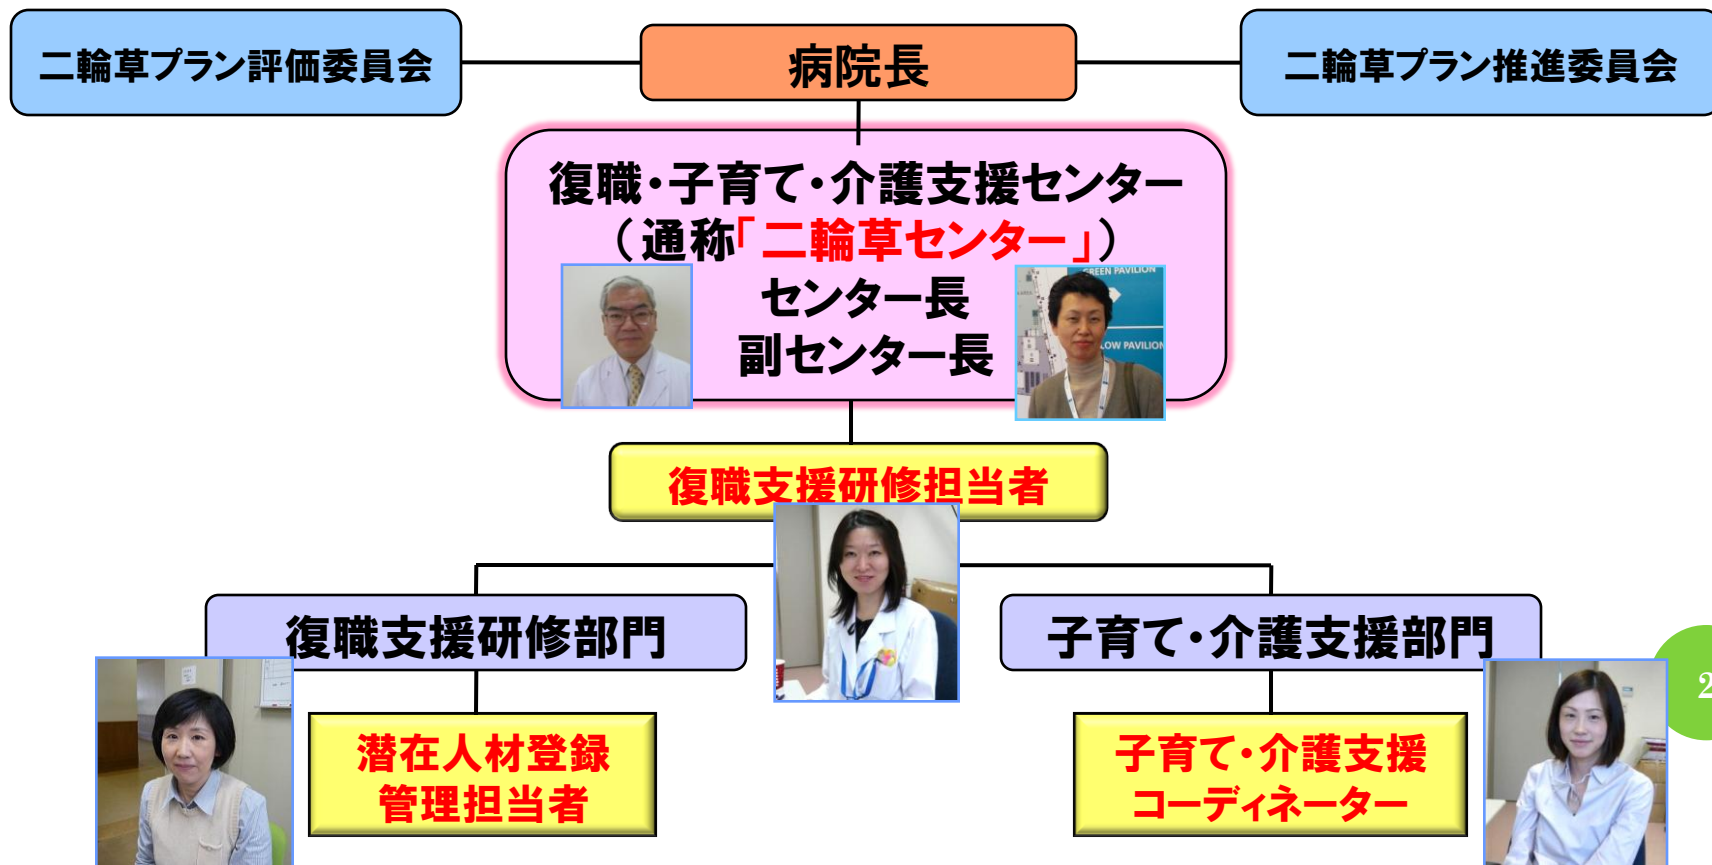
二輪草プラン評価委員会

病院長

二輪草プラン推進委員会

復職・子育て・介護支援センター
（通称「二輪草センター」）
センター長
副センター長

GREEN PAVILION
LOW PAVILION

復職支援研修担当者

復職支援研修部門

子育て・介護支援部門

潜在人材登録
管理担当者

子育て・介護支援
コーディネーター

2